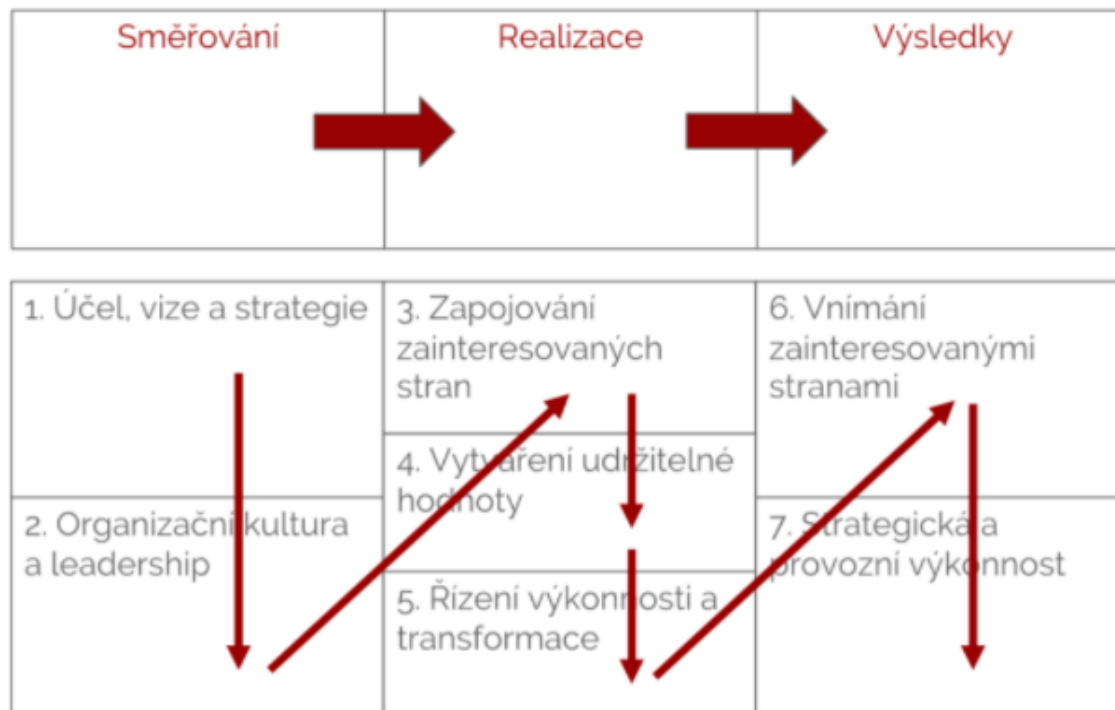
| Směřování | Realizace | Výsledky |
|---|---|---|

| | | |
|---|---|---|
| 1. Účel, vize a strategie | 3. Zapojování zainteresovaných stran | 6. Vnímání zainteresovanými stranami |
| | 4. Vytváření udržitelné hodnoty | |
| 2. Organizační kultura a leadership | 5. Řízení výkonnosti a transformace | 7. Strategická a provozní výkonnost |